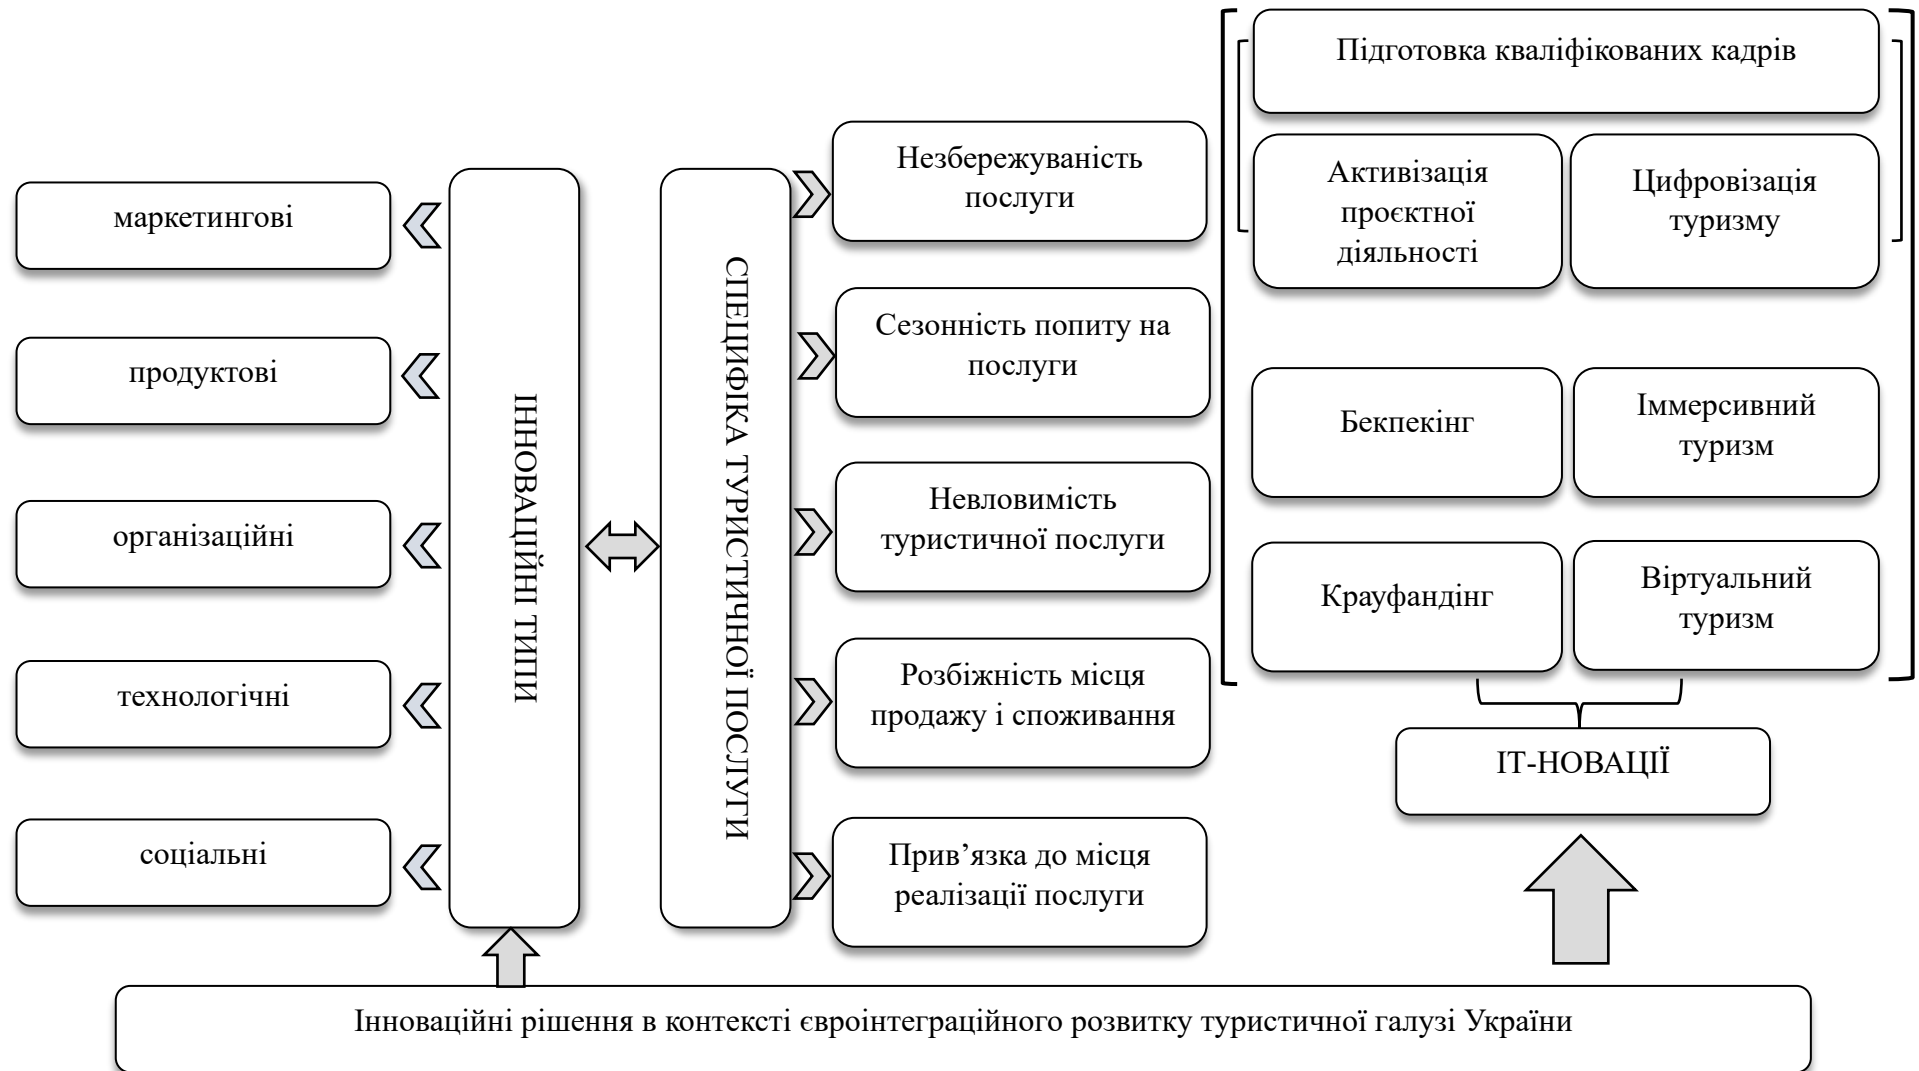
маркетингові

продуктові

організаційні

технологічні

соціальні

ІННОВАЦІЙНІ ТИПИ

СПЕЦИФІКА ТУРИСТИЧНОЇ ПОСЛУГИ

Незбережуваність послуги

Сезонність попиту на послуги

Невловимість туристичної послуги

Розбіжність місця продажу і споживання

Прив’язка до місця реалізації послуги

Підготовка кваліфікованих кадрів

Активізація проєктної діяльності

Цифровізація туризму

Бекпекінг

Іммерсивний туризм

Крауфандінг

Віртуальний туризм

ІТ-НОВАЦІЇ

Інноваційні рішення в контексті євроінтеграційного розвитку туристичної галузі України